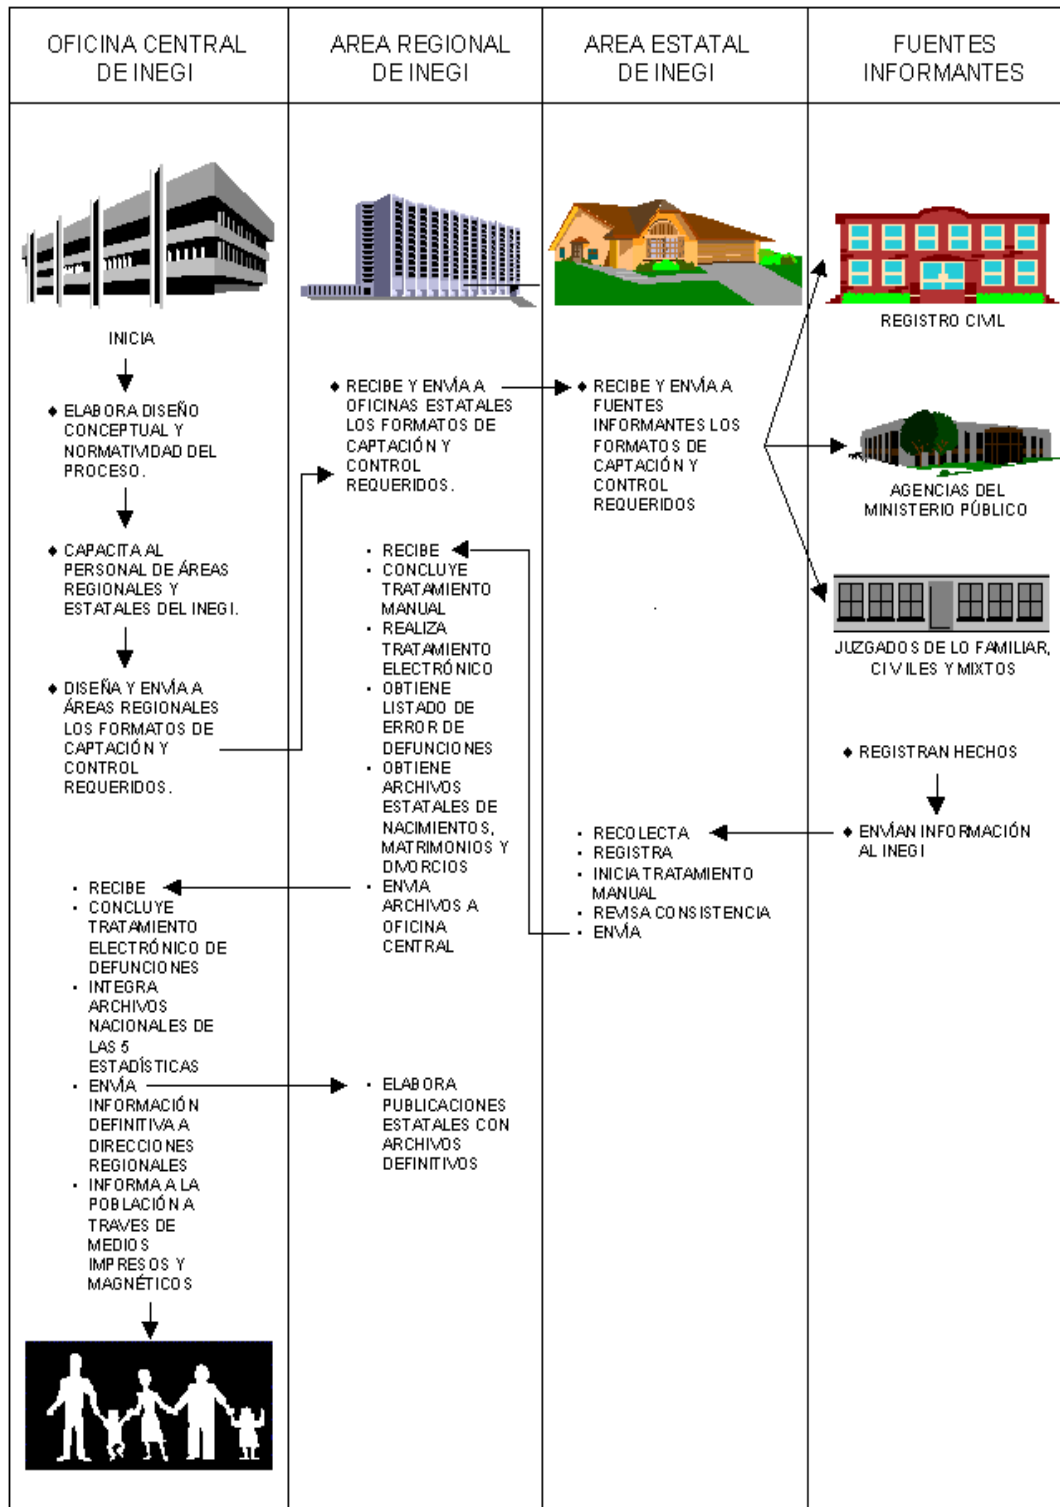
OFICINA CENTRAL DE INEGI

AREA REGIONAL DE INEGI

AREA ESTATAL DE INEGI

FUENTES INFORMANTES

INICIA

♦ ELABORA DISEÑO CONCEPTUAL Y NORMATIVIDAD DEL PROCESO.

♦ CAPACITA AL PERSONAL DE ÁREAS REGIONALES Y ESTATALES DEL INEGI.

♦ DISEÑA Y ENVÍA A ÁREAS REGIONALES LOS FORMATOS DE CAPTACIÓN Y CONTROL REQUERIDOS.

♦ RECIBE Y ENVÍA A OFICINAS ESTATALES LOS FORMATOS DE CAPTACIÓN Y CONTROL REQUERIDOS.

♦ RECIBE Y ENVÍA A FUENTES INFORMANTES LOS FORMATOS DE CAPTACIÓN Y CONTROL REQUERIDOS

REGISTRO CIVIL

AGENCIAS DEL MINISTERIO PÚBLICO

JUZGADOS DE LO FAMILIAR, CIVILES Y MIXTOS

♦ REGISTRAN HECHOS

♦ ENVÍAN INFORMACIÓN AL INEGI

· RECIBE
· CONCLUYE TRATAMIENTO MANUAL
· REALIZA TRATAMIENTO ELECTRÓNICO
· OBTIENE LISTADO DE ERROR DE DEFUNCIONES
· OBTIENE ARCHIVOS ESTATALES DE NACIMIENTOS, MATRIMONIOS Y DIVORCIOS
· ENVIA ARCHIVOS A OFICINA CENTRAL

· RECOLECTA
· REGISTRA
· INICIA TRATAMIENTO MANUAL
· REVISA CONSISTENCIA
· ENVÍA

· RECIBE
· CONCLUYE TRATAMIENTO ELECTRÓNICO DE DEFUNCIONES
· INTEGRA ARCHIVOS NACIONALES DE LAS 5 ESTADÍSTICAS
· ENVÍA INFORMACIÓN DEFINITIVA A DIRECCIONES REGIONALES
· INFORMA A LA POBLACIÓN A TRAVES DE MEDIOS IMPRESOS Y MAGNÉTICOS

· ELABORA PUBLICACIONES ESTATALES CON ARCHIVOS DEFINITIVOS